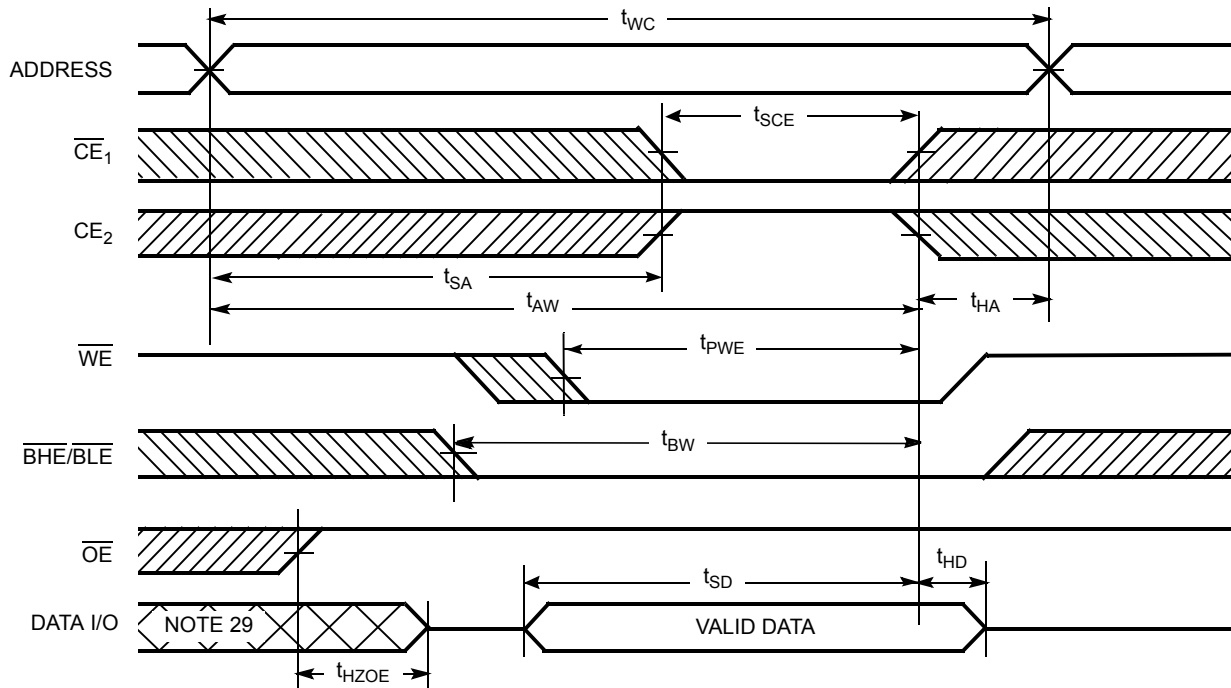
$t_{WC}$

ADDRESS

$t_{SCE}$

$\overline{CE}_1$

$CE_2$

$t_{SA}$

$t_{AW}$

$t_{HA}$

$t_{PWE}$

$\overline{WE}$

$t_{BW}$

$\overline{BHE}/\overline{BLE}$

$\overline{OE}$

$t_{HD}$

$t_{SD}$

DATA I/O

NOTE 29

VALID DATA

$t_{HZOE}$